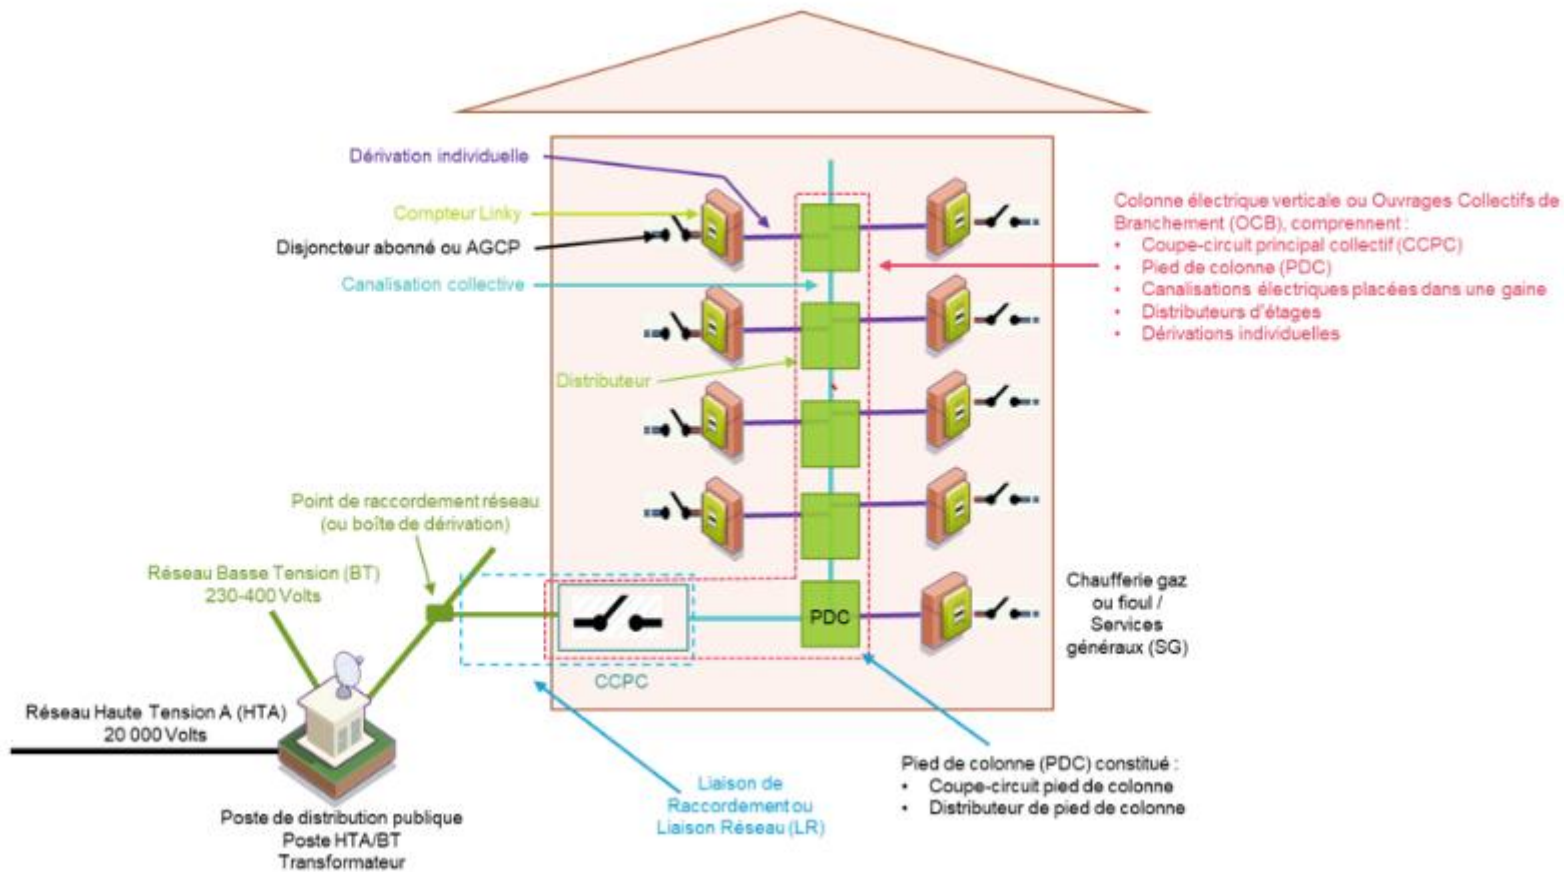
Dérivation individuelle

Compteur Linky

Disjoncteur abonné ou AGCP

Canalisation collective

Distributeur

Colonne électrique verticale ou Ouvrages Collectifs de Branchement (OCB), comprennent :
• Coupe-circuit principal collectif (CCPC)
• Pied de colonne (PDC)
• Canalisations électriques placées dans une gaine
• Distributeurs d'étages
• Dérivations individuelles

Point de raccordement réseau (ou boîte de dérivation)

Réseau Basse Tension (BT) 230-400 Volts

PDC

CCPC

Chaufferie gaz ou fioul / Services généraux (SG)

Réseau Haute Tension A (HTA) 20 000 Volts

Poste de distribution publique
Poste HTA/BT
Transformateur

Liaison de Raccordement ou Liaison Réseau (LR)

Pied de colonne (PDC) constitué :
• Coupe-circuit pied de colonne
• Distributeur de pied de colonne